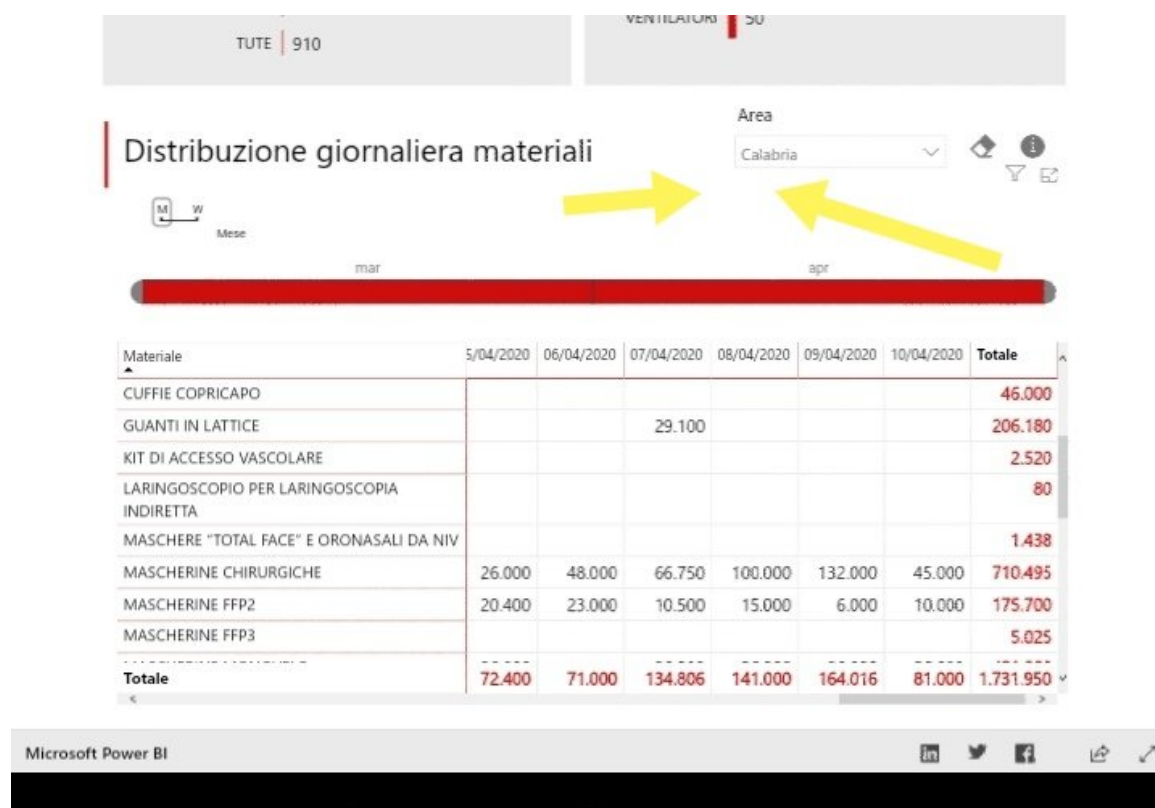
TUTE | 910

VENTILATORI | 50

Distribuzione giornaliera materiali

Area
Calabria

M W
Mese

mar
apr

| Materiale | 5/04/2020 | 06/04/2020 | 07/04/2020 | 08/04/2020 | 09/04/2020 | 10/04/2020 | Totale |
|---|---|---|---|---|---|---|---|
| CUFFIE COPRICAPO | | | | | | | 46.000 |
| GUANTI IN LATTICE | | | 29.100 | | | | 206.180 |
| KIT DI ACCESSO VASCOLARE | | | | | | | 2.520 |
| LARINGOSCOPIO PER LARINGOSCOPIA INDIRETTA | | | | | | | 80 |
| MASCHERE "TOTAL FACE" E ORONASALI DA NIV | | | | | | | 1.438 |
| MASCHERINE CHIRURGICHE | 26.000 | 48.000 | 66.750 | 100.000 | 132.000 | 45.000 | 710.495 |
| MASCHERINE FFP2 | 20.400 | 23.000 | 10.500 | 15.000 | 6.000 | 10.000 | 175.700 |
| MASCHERINE FFP3 | | | | | | | 5.025 |
| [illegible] | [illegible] | | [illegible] | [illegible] | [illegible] | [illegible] | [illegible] |
| Totale | 72.400 | 71.000 | 134.806 | 141.000 | 164.016 | 81.000 | 1.731.950 |

Microsoft Power BI